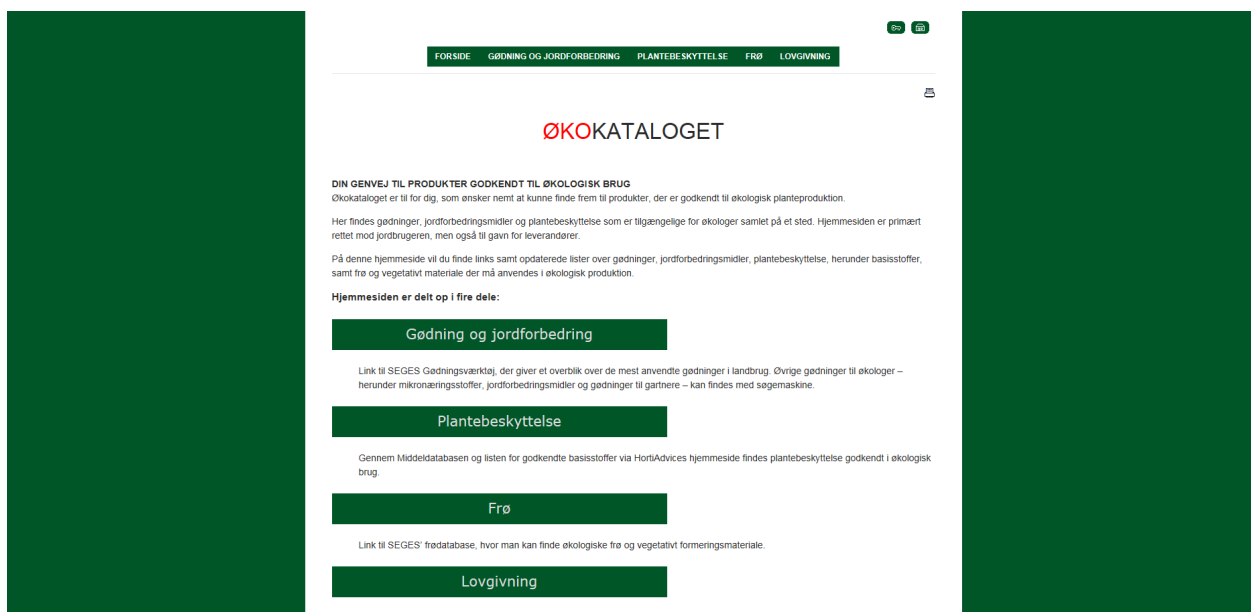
FORSIDE GØDNING OG JORDFORBEDRING PLANTEBESKYTTELSE FRØ LOVGIVNING

ØKOKATALOGET

DIN GENVEJ TIL PRODUKTER GODKENDT TIL ØKOLOGISK BRUG
Økokataloget er til for dig, som ønsker nemt at kunne finde frem til produkter, der er godkendt til økologisk planteproduktion.

Her findes gødninger, jordforbedringsmidler og plantebeskyttelse som er tilgængelige for økologer samlet på et sted. Hjemmesiden er primært rettet mod jordbrugeren, men også til gavn for leverandører.

På denne hjemmeside vil du finde links samt opdaterede lister over gødninger, jordforbedringsmidler, plantebeskyttelse, herunder basisstoffer, samt frø og vegetativt materiale der må anvendes i økologisk produktion.

Hjemmesiden er delt op i fire dele:

Gødning og jordforbedring

Link til SEGES Gødningsværktøj, der giver et overblik over de mest anvendte gødninger i landbrug. Øvrige gødninger til økologer – herunder mikronæringsstoffer, jordforbedringsmidler og gødninger til gartnere – kan findes med søgemaskine.

Plantebeskyttelse

Gennem Middeldatabasen og listen for godkendte basisstoffer via HortiAdvices hjemmeside findes plantebeskyttelse godkendt i økologisk brug.

Frø

Link til SEGES' frødatabase, hvor man kan finde økologiske frø og vegetativt formeringsmateriale.

Lovgivning